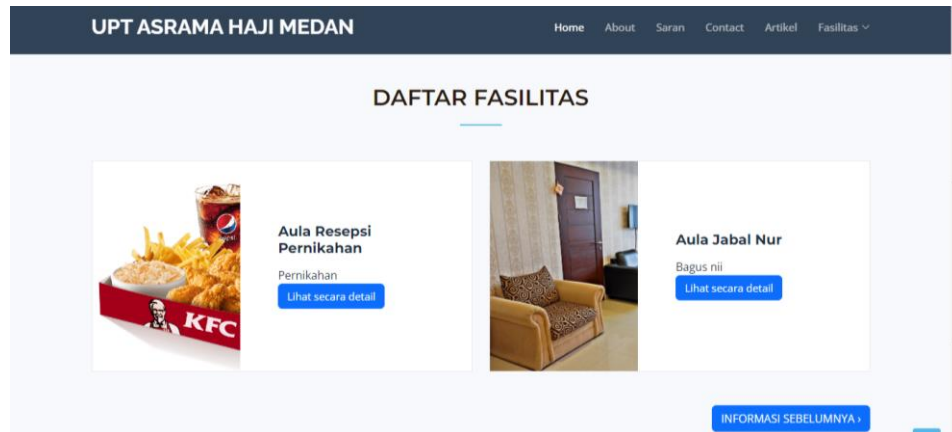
UPT ASRAMA HAJI MEDAN

Home About Saran Contact Artikel Fasilitas

DAFTAR FASILITAS

KFC

Aula Resepsi Pernikahan

Pernikahan

Lihat secara detail

Aula Jabal Nur

Bagus nii

Lihat secara detail

INFORMASI SEBELUMNYA ›